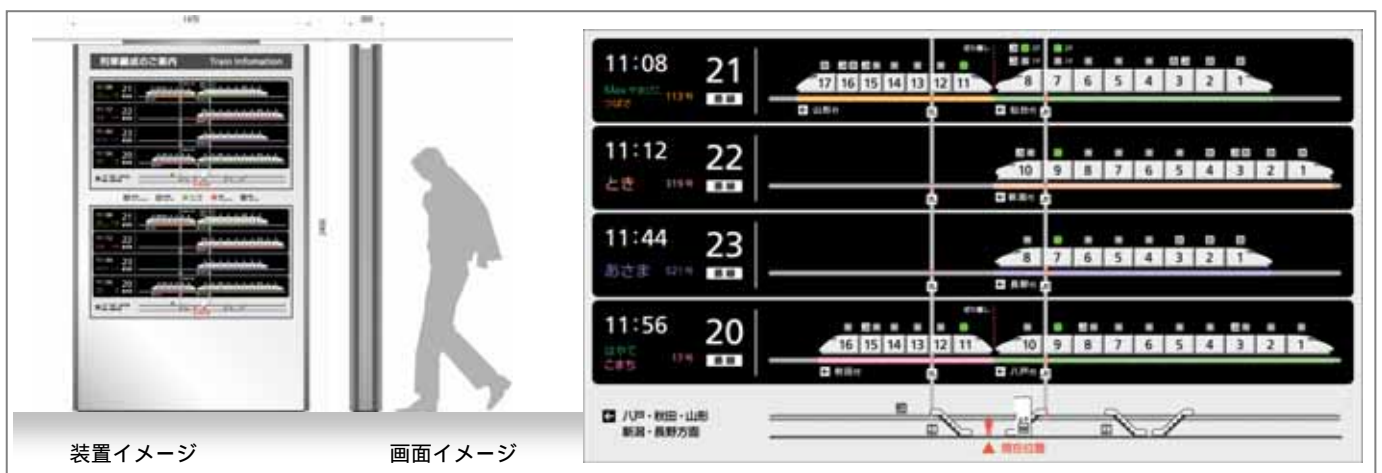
列車編成のご案内 Train Information

装置イメージ

画面イメージ

11:08 21 Maxやまびこ つばさ 113号

17 16 15 14 13 12 11 8 7 6 5 4 3 2 1

11:12 22 とき 315号

10 9 8 7 6 5 4 3 2 1

11:44 23 あさま 521号

8 7 6 5 4 3 2 1

11:56 20 はやて こまち 17号

16 15 14 13 12 11 10 9 8 7 6 5 4 3 2 1

八戸・秋田・山形 新潟・長野方面

現在位置